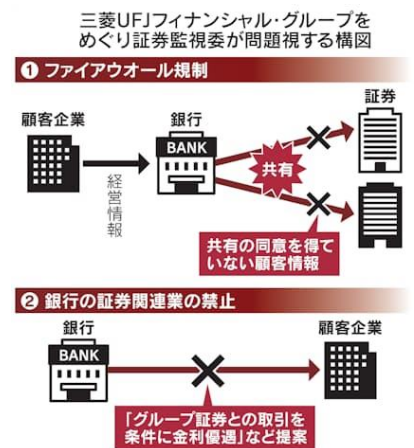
三菱UFJフィナンシャル・グループをめぐり証券監視委が問題視する構図

❶ ファイアウオール規制

顧客企業

銀行

BANK

経営情報

共有

証券

共有の同意を得ていない顧客情報

❷ 銀行の証券関連業の禁止

銀行

BANK

顧客企業

「グループ証券との取引を条件に金利優遇」など提案